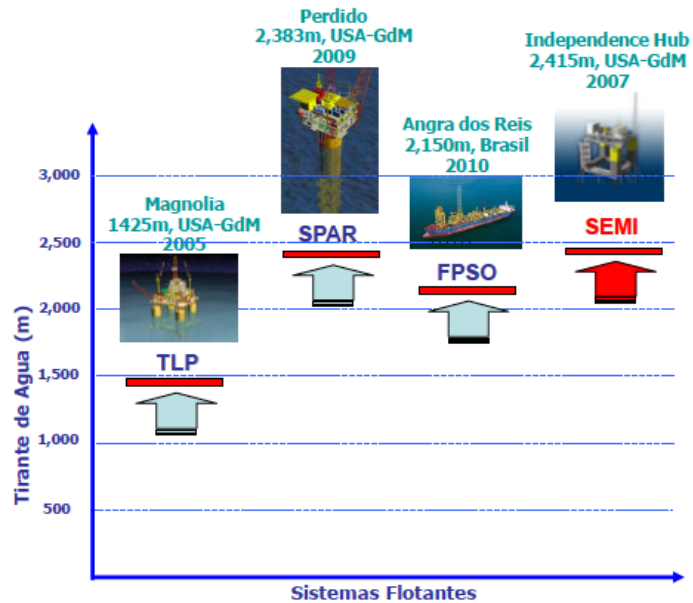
Perdido
2,383m, USA-GdM
2009

Independence Hub
2,415m, USA-GdM
2007

Angra dos Reis
2,150m, Brasil
2010

Magnolia
1425m, USA-GdM
2005

SPAR

SEMI

FPSO

TLP

3,000
2,500
2,000
1,500
1,000
500

Tirante de Agua (m)

Sistemas Flotantes